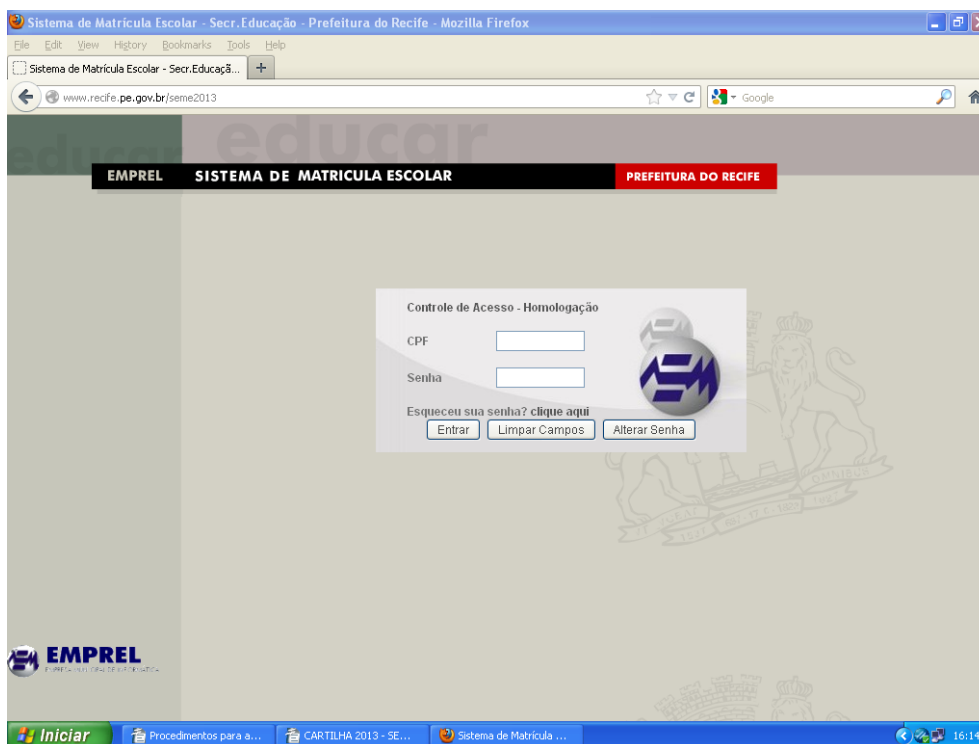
Sistema de Matrícula Escolar - Secr.Educação - Prefeitura do Recife - Mozilla Firefox

File Edit View History Bookmarks Tools Help

Sistema de Matrícula Escolar - Secr.Educaçã...

www.recife.pe.gov.br/seme2013

Google

educar

EMPREL SISTEMA DE MATRICULA ESCOLAR PREFEITURA DO RECIFE

Controle de Acesso - Homologação

CPF

Senha

Esqueceu sua senha? clique aqui

Entrar Limpar Campos Alterar Senha

EMPREL

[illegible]

Iniciar Procedimentos para a... CARTILHA 2013 - SE... Sistema de Matrícula ... 16:14